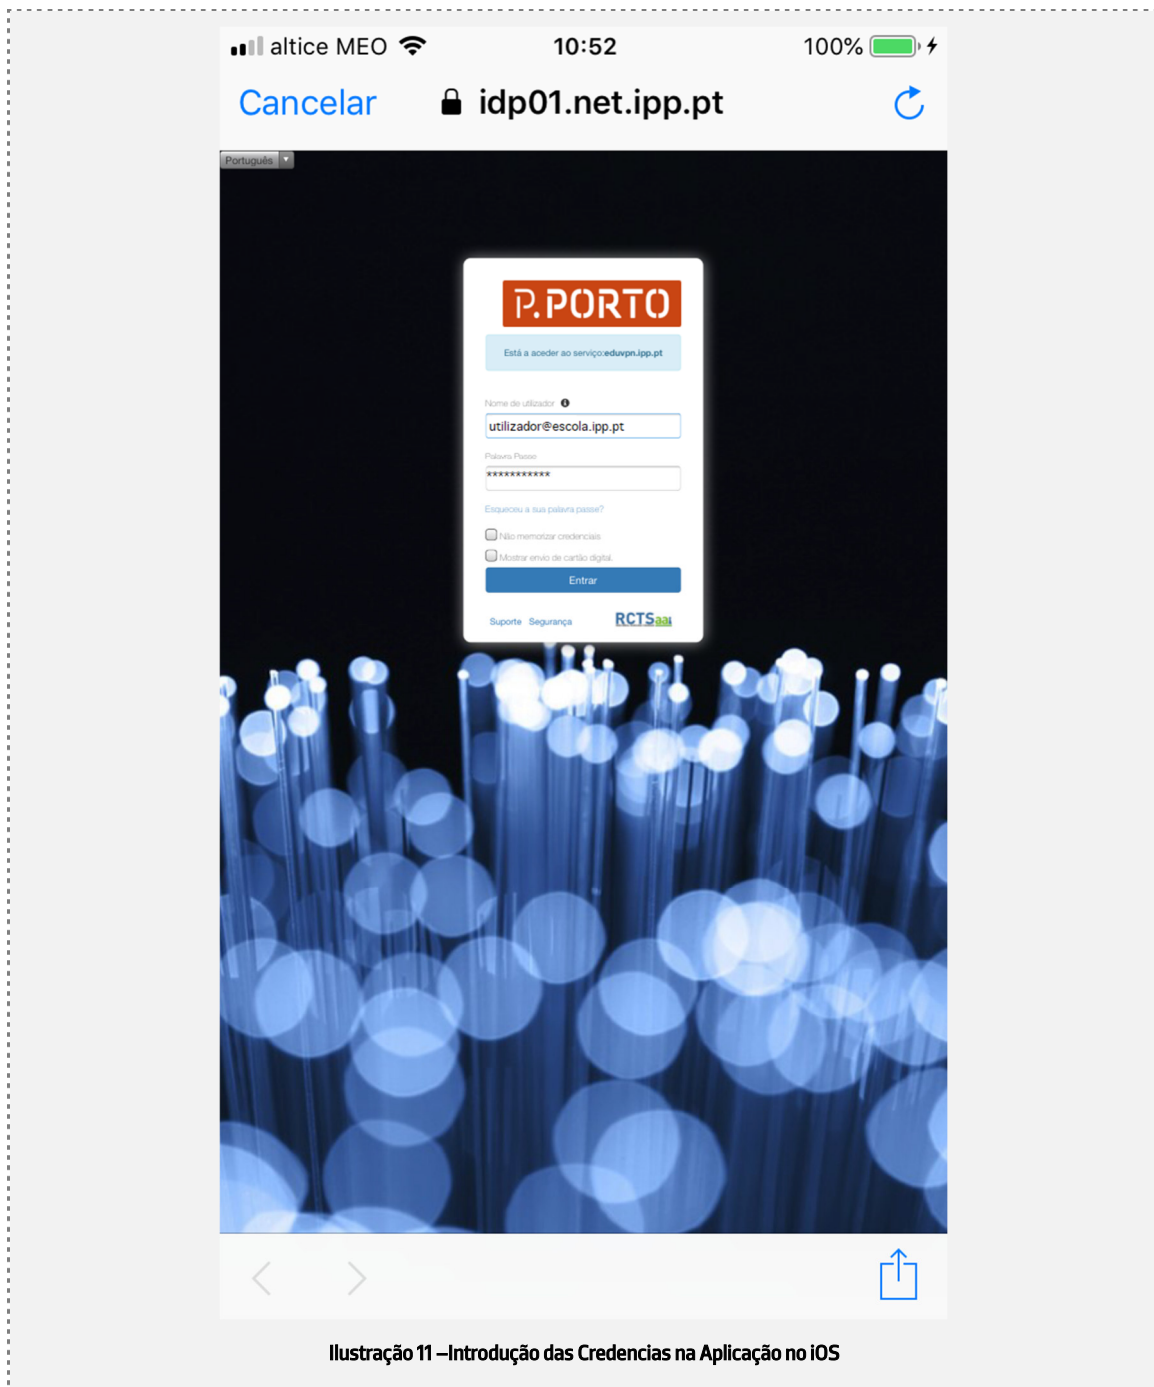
altice MEO 10:52 100%

Cancelar idp01.net.ipp.pt

Português

P.PORTO

Está a aceder ao serviço:eduvpn.ipp.pt

Nome de utilizador

utilizador@escola.ipp.pt

Palavra Passe

***********

Esqueceu a sua palavra passe?

Não memorizar credenciais

Mostrar envio de cartão digital

Entrar

Suporte Segurança RCTSaai

Ilustração 11 –Introdução das Credencias na Aplicação no iOS